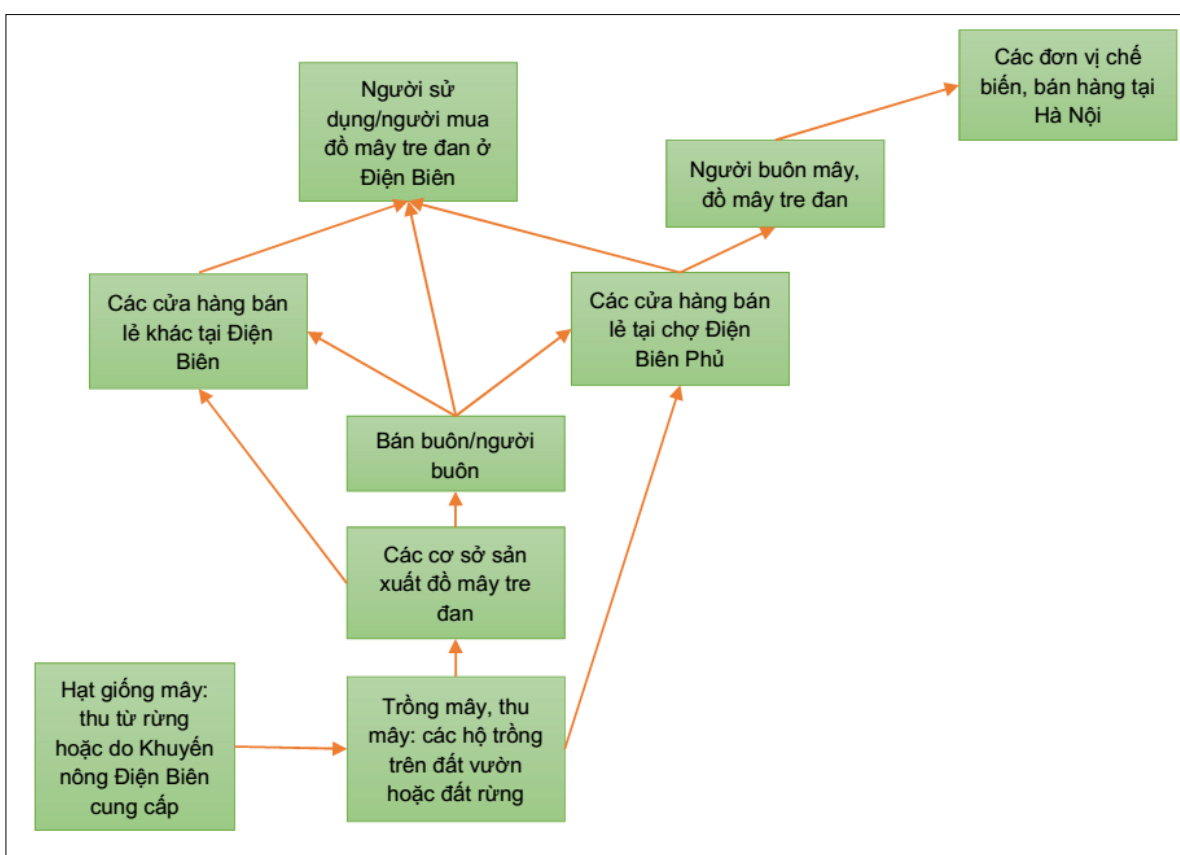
Các đơn vị chế biến, bán hàng tại Hà Nội

Người sử dụng/người mua đồ mây tre đan ở Điện Biên

Người buôn mây, đồ mây tre đan

Các cửa hàng bán lẻ khác tại Điện Biên

Các cửa hàng bán lẻ tại chợ Điện Biên Phủ

Bán buôn/người buôn

Các cơ sở sản xuất đồ mây tre đan

Hạt giống mây: thu từ rừng hoặc do Khuyến nông Điện Biên cung cấp

Trồng mây, thu mây: các hộ trồng trên đất vườn hoặc đất rừng